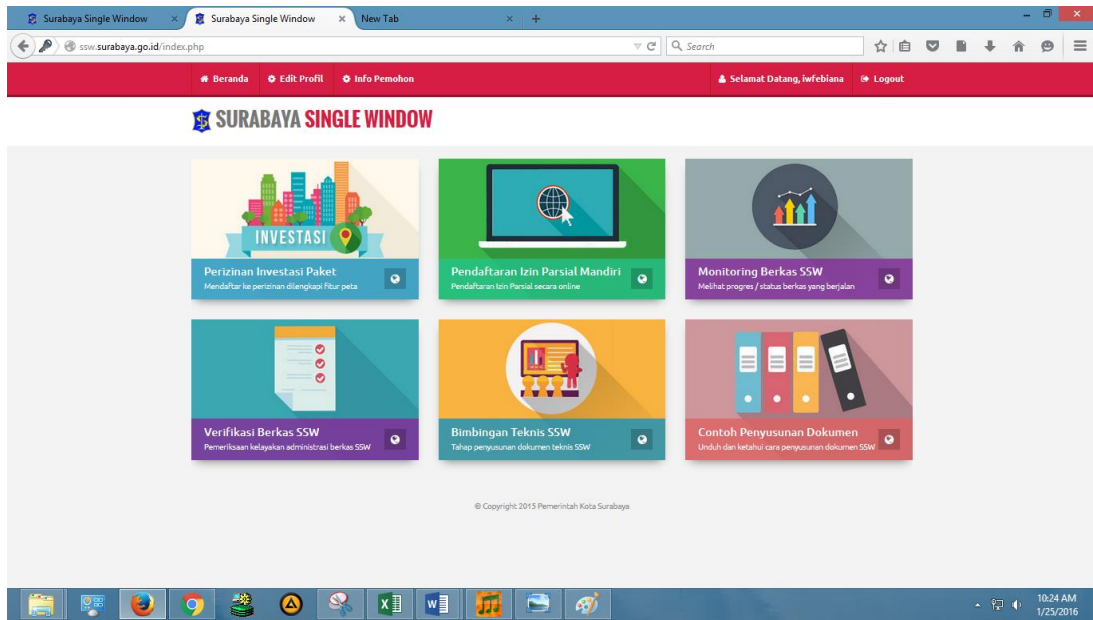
Surabaya Single Window × Surabaya Single Window × New Tab × +

ssw.surabaya.go.id/index.php

Search

Beranda Edit Profil Info Pemohon

Selamat Datang, iwfebiana Logout

SURABAYA SINGLE WINDOW

INVESTASI

Perizinan Investasi Paket
Mendaftar ke perizinan dilengkapi fitur peta

Pendaftaran Izin Parsial Mandiri
Pendaftaran Izin Parsial secara online

Monitoring Berkas SSW
Melihat progres / status berkas yang berjalan

Verifikasi Berkas SSW
Pemeriksaan kelayakan administrasi berkas SSW

Bimbingan Teknis SSW
Tahap penyusunan dokumen teknis SSW

Contoh Penyusunan Dokumen
Unduh dan ketahui cara penyusunan dokumen SSW

© Copyright 2015 Pemerintah Kota Surabaya

10:24 AM
1/25/2016